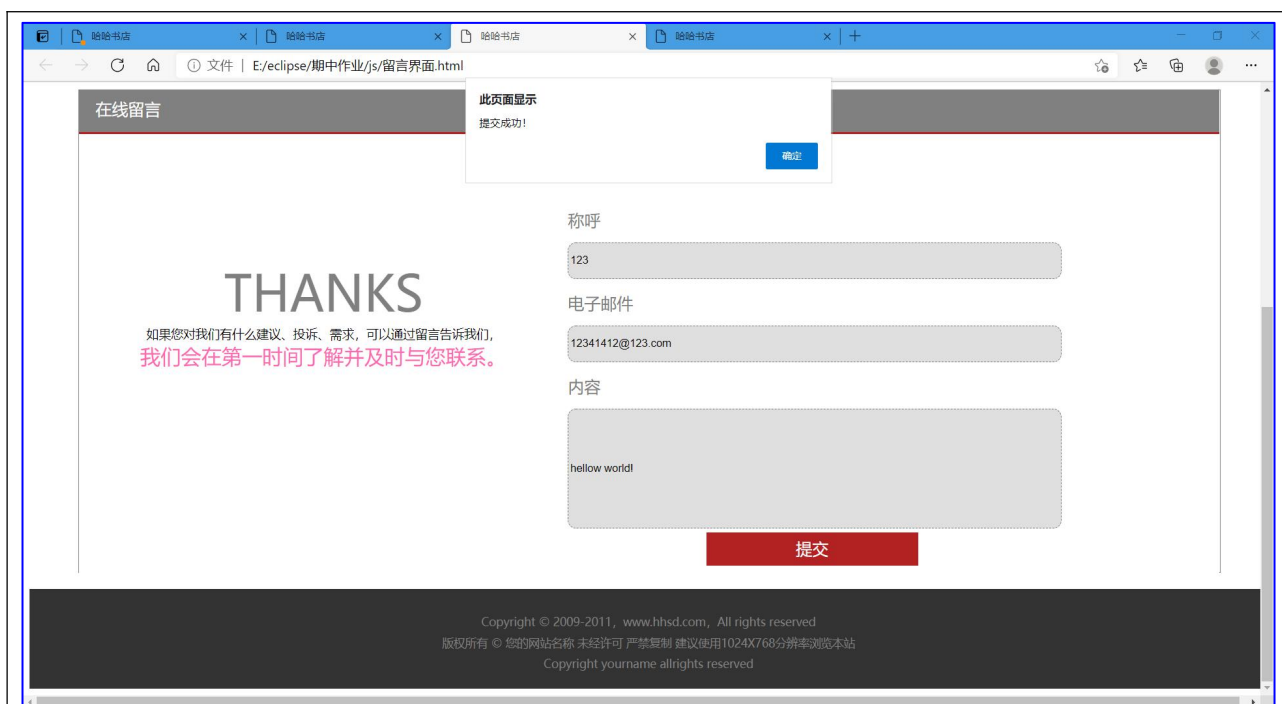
哈哈书店 × 哈哈书店 × 哈哈书店 × 哈哈书店 × +

文件 | E:/eclipse/期中作业/js/留言界面.html

在线留言

此页面显示
提交成功！
确定

THANKS
如果您对我们有什么建议、投诉、需求，可以通过留言告诉我们，
我们会在第一时间了解并及时与您联系。

称呼
123
电子邮件
12341412@123.com
内容
hellow world!
提交

Copyright © 2009-2011，www.hhsd.com，All rights reserved
版权所有 © 您的网站名称 未经许可 严禁复制 建议使用1024X768分辨率浏览本站
Copyright yourname allrights reserved